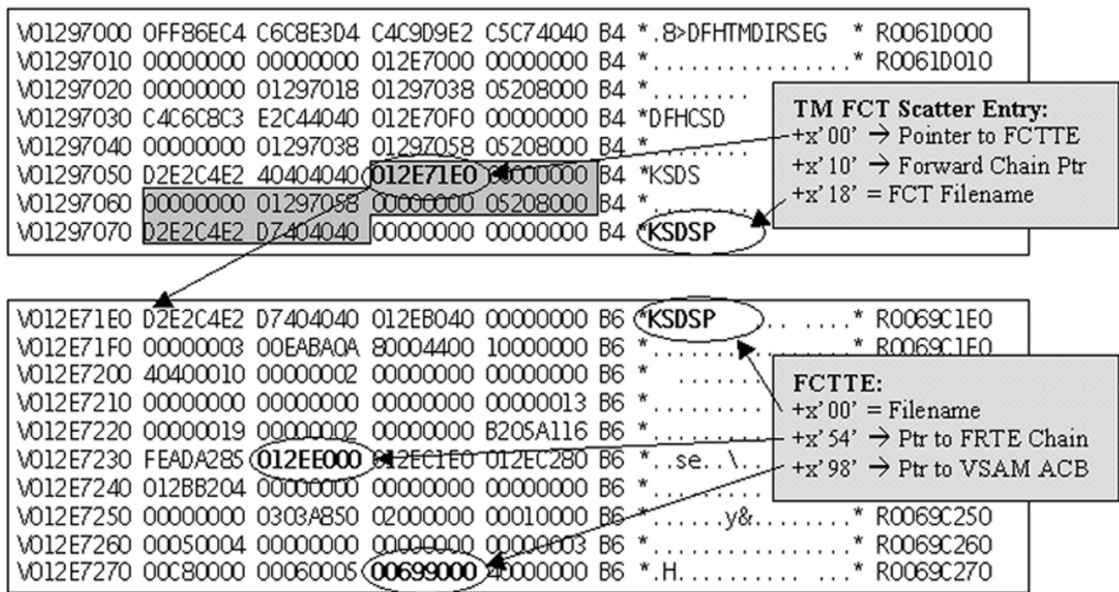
V01297000 0FF86EC4 C6C8E3D4 C4C9D9E2 C5C74040 B4 *.8>DFHTMDIRSEG * R0061D000
V01297010 00000000 00000000 012E7000 00000000 B4 *................* R0061D010
V01297020 00000000 01297018 01297038 05208000 B4 *........
V01297030 C4C6C8C3 E2C44040 012E70F0 00000000 B4 *DFHCSD
V01297040 00000000 01297038 01297058 05208000 B4 *........
V01297050 D2E2C4E2 40404040 012E71E0 00000000 B4 *KSDS
V01297060 00000000 01297058 00000000 05208000 B4 *........
V01297070 D2E2C4E2 D7404040 00000000 00000000 B4 *KSDSP

TM FCT Scatter Entry:
+x' 00' → Pointer to FCTTE
+x' 10' → Forward Chain Ptr
+x' 18' = FCT Filename

V012E71E0 D2E2C4E2 D7404040 012EB040 00000000 B6 *KSDSP .... .....* R0069C1E0
V012E71F0 00000003 00EABA0A 80004400 10000000 B6 *...............* R0069C1F0
V012E7200 40400010 00000002 00000000 00000000 B6 * .......
V012E7210 00000000 00000000 00000000 00000013 B6 *.........
V012E7220 00000019 00000002 00000000 B205A116 B6 *.........
V012E7230 FEADA285 012EE000 012EC1E0 012EC280 B6 *..se..\..
V012E7240 012BB204 00000000 00000000 00000000 B6 *.........
V012E7250 00000000 0303A850 02000000 00010000 B6 *.....y&........* R0069C250
V012E7260 00050004 00000000 00000000 00000003 B6 *...............* R0069C260
V012E7270 00C80000 00060005 00699000 40000000 B6 *.H........ ...* R0069C270

FCTTE:
+x' 00' = Filename
+x' 54' → Ptr to FRTE Chain
+x' 98' → Ptr to VSAM ACB